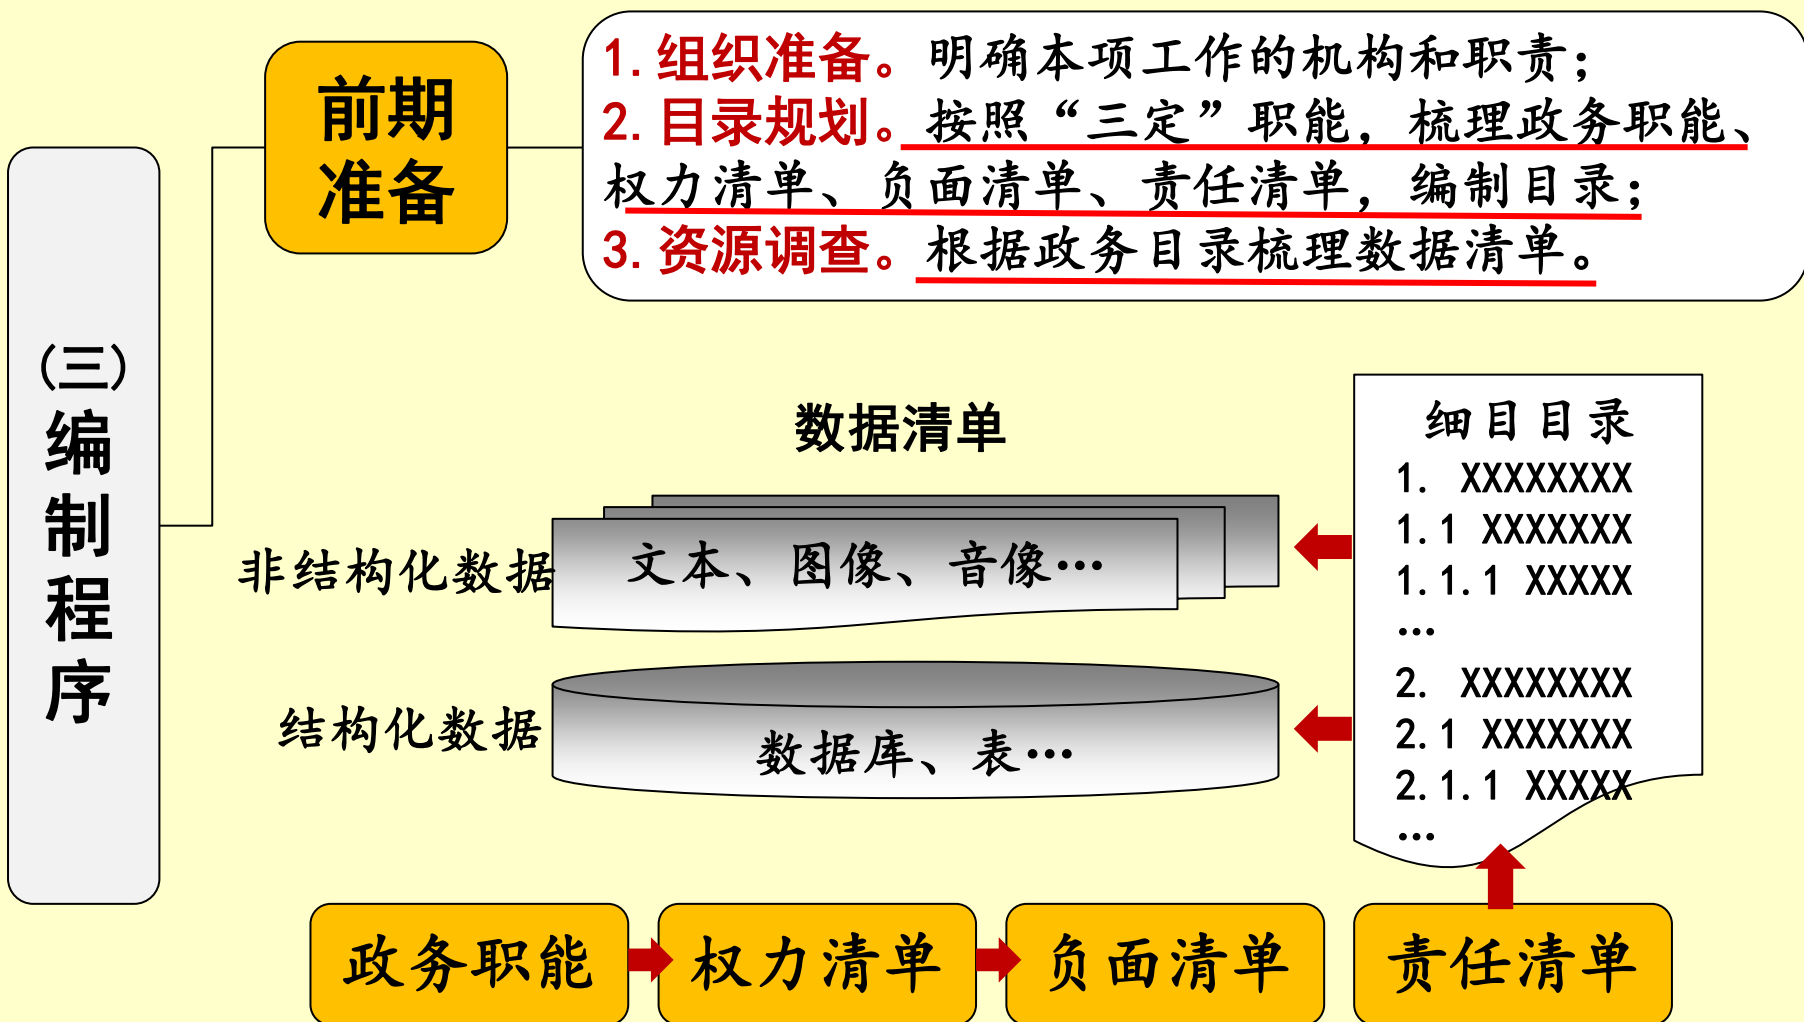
（三）编制程序

前期准备

1. 组织准备。明确本项工作的机构和职责；
2. 目录规划。按照“三定”职能，梳理政务职能、权力清单、负面清单、责任清单，编制目录；
3. 资源调查。根据政务目录梳理数据清单。

数据清单

非结构化数据

文本、图像、音像…

结构化数据

数据库、表…

细目目录
1. XXXXXXXX
1.1 XXXXXXX
1.1.1 XXXXX
…
2. XXXXXXXX
2.1 XXXXXXX
2.1.1 XXXXX
…

政务职能

权力清单

负面清单

责任清单